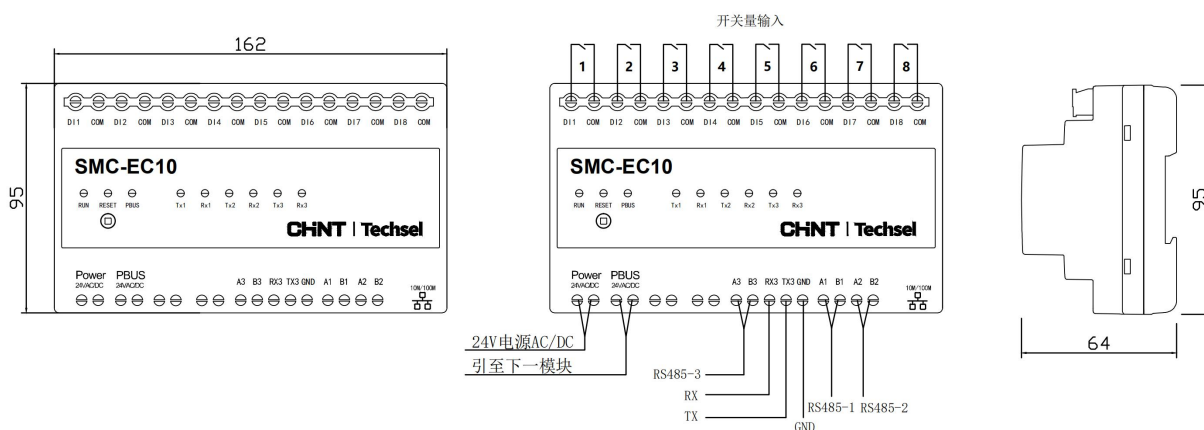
162

95

DI1 COM DI2 COM DI3 COM DI4 COM DI5 COM DI6 COM DI7 COM DI8 COM

SMC-EC10

RUN RESET PBUS Tx1 Rx1 Tx2 Rx2 Tx3 Rx3

CHNT | Techsel

Power 24VAC/DC PBUS 24VAC/DC A3 B3 RX3 TX3 GND A1 B1 A2 B2 10M/100M

开关量输入

1 2 3 4 5 6 7 8

DI1 COM DI2 COM DI3 COM DI4 COM DI5 COM DI6 COM DI7 COM DI8 COM

SMC-EC10

RUN RESET PBUS Tx1 Rx1 Tx2 Rx2 Tx3 Rx3

CHNT | Techsel

Power 24VAC/DC PBUS 24VAC/DC A3 B3 RX3 TX3 GND A1 B1 A2 B2 10M/100M

24V电源AC/DC

引至下一模块

RS485-3

RX

TX

GND

RS485-1 RS485-2

95

64